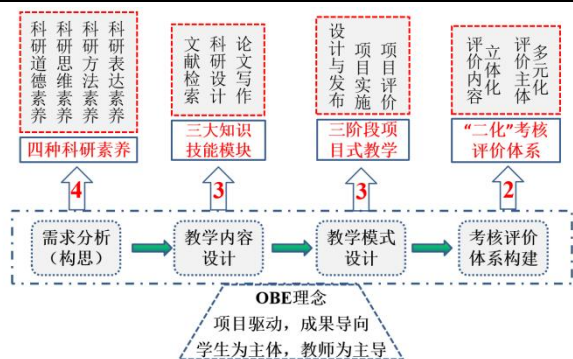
科研道德素养
科研思维素养
科研方法素养
科研表达素养

四种科研素养

文献检索
科研设计
论文写作

三大知识技能模块

设计与发布
项目实施
项目评价

三阶段项目式教学

评价内容
立体化
评价主体
多元化

“二化”考核评价体系

4
3
3
2

需求分析（构思）
教学内容设计
教学模式设计
考核评价体系构建

OBE理念
项目驱动，成果导向
学生为主体，教师为主导